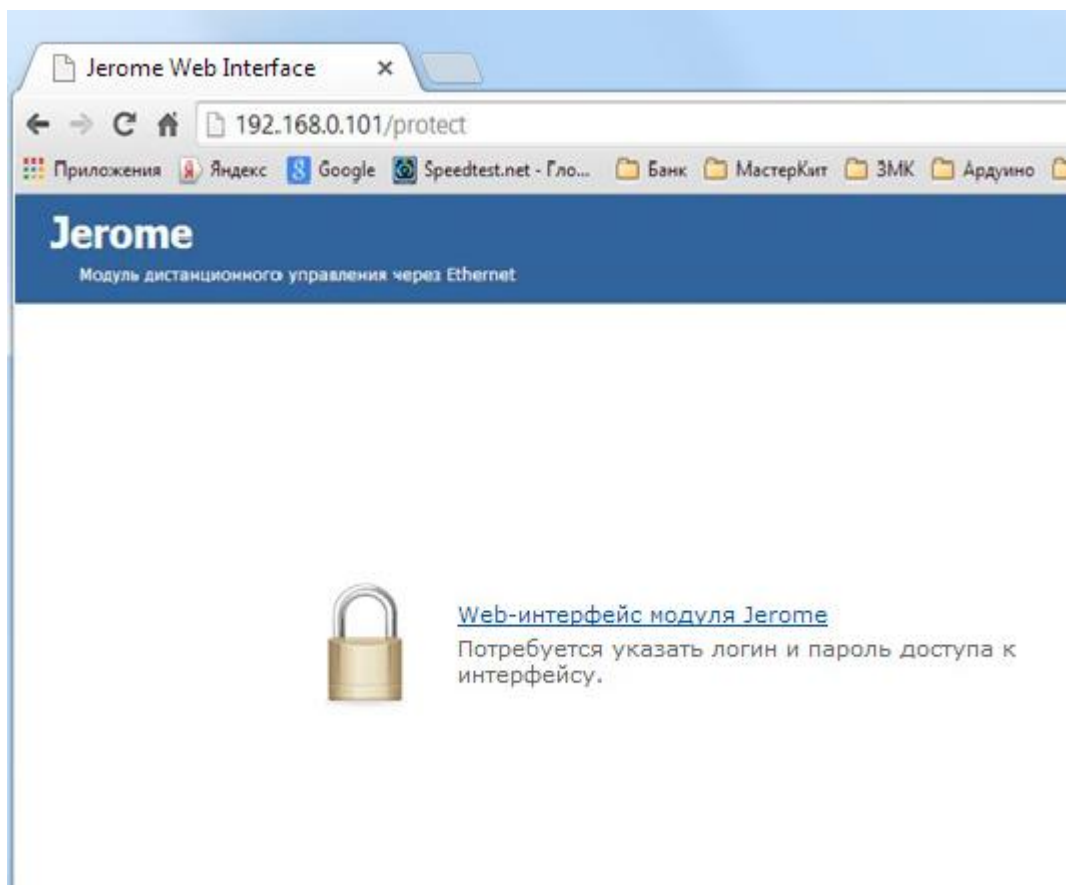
Jerome Web Interface ×

192.168.0.101/protect

Приложения Яндекс Google Speedtest.net - Гло... Банк МастерКит ЗМК Ардуино

Jerome

Модуль дистанционного управления через Ethernet

Web-интерфейс модуля Jerome

Потребуется указать логин и пароль доступа к интерфейсу.